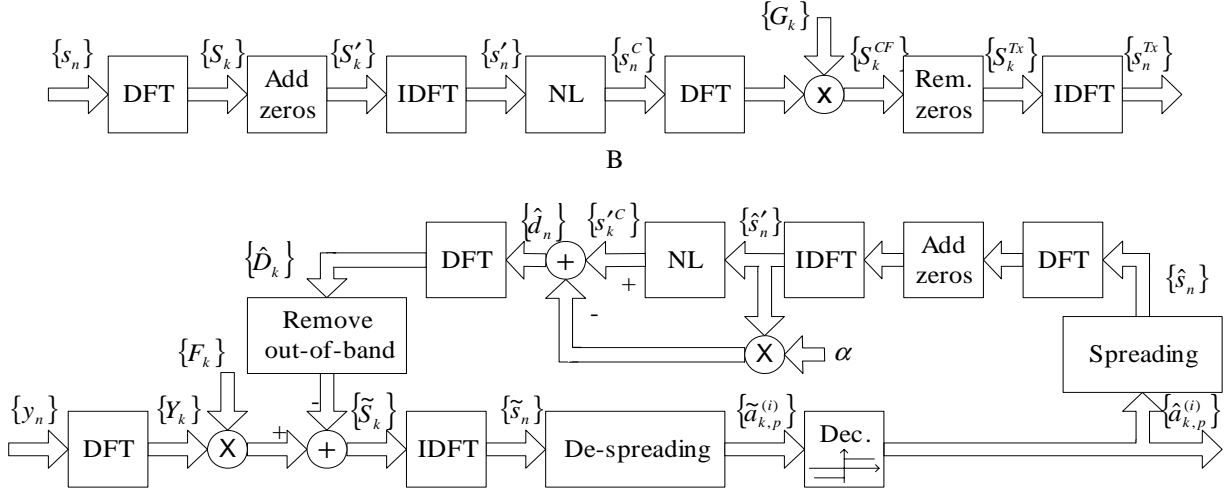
$\{s_n\}$ DFT $\{S_k\}$ Add zeros $\{S'_k\}$ IDFT $\{s'_n\}$ NL $\{s_n^C\}$ DFT $\{G_k\}$ X $\{S_k^{CF}\}$ Rem. zeros $\{S_k^{Tx}\}$ IDFT $\{s_n^{Tx}\}$

B

$\{\hat{D}_k\}$ DFT $\{\hat{d}_n\}$ + $\{s_k'^C\}$ NL $\{\hat{s}'_n\}$ IDFT Add zeros DFT $\{\hat{s}_n\}$

+

-

X $\alpha$

Remove out-of-band

Spreading

$\{F_k\}$

$\{y_n\}$ DFT $\{Y_k\}$ X + - + $\{\tilde{S}_k\}$ IDFT $\{\tilde{s}_n\}$ De-spreading $\{\tilde{a}_{k,p}^{(i)}\}$ Dec. $\{\hat{a}_{k,p}^{(i)}\}$